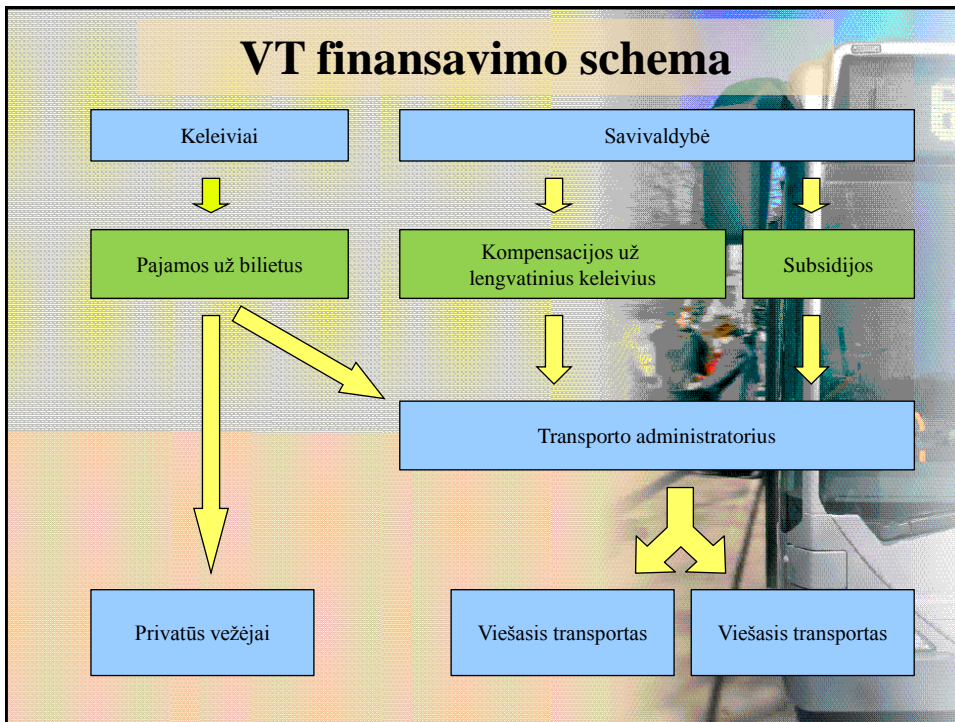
VT finansavimo schema

Keleiviai

Savivaldybė

Pajamos už bilietus

Kompensacijos už lengvatinius keleivius

Subsidijos

Transporto administratorius

Privatūs vežėjai

Viešasis transportas

Viešasis transportas